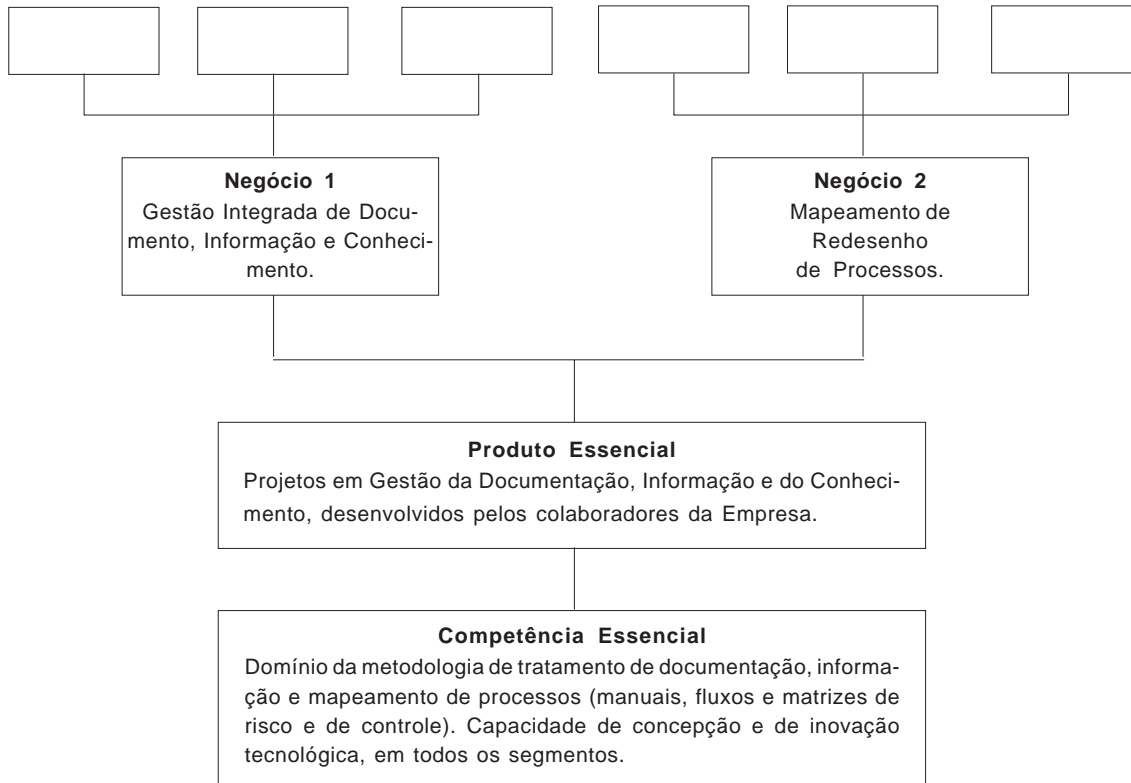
Negócio 1
Gestão Integrada de Documento, Informação e Conhecimento.

Negócio 2
Mapeamento de Redesenho de Processos.

Produto Essencial
Projetos em Gestão da Documentação, Informação e do Conhecimento, desenvolvidos pelos colaboradores da Empresa.

Competência Essencial
Domínio da metodologia de tratamento de documentação, informação e mapeamento de processos (manuais, fluxos e matrizes de risco e de controle). Capacidade de concepção e de inovação tecnológica, em todos os segmentos.